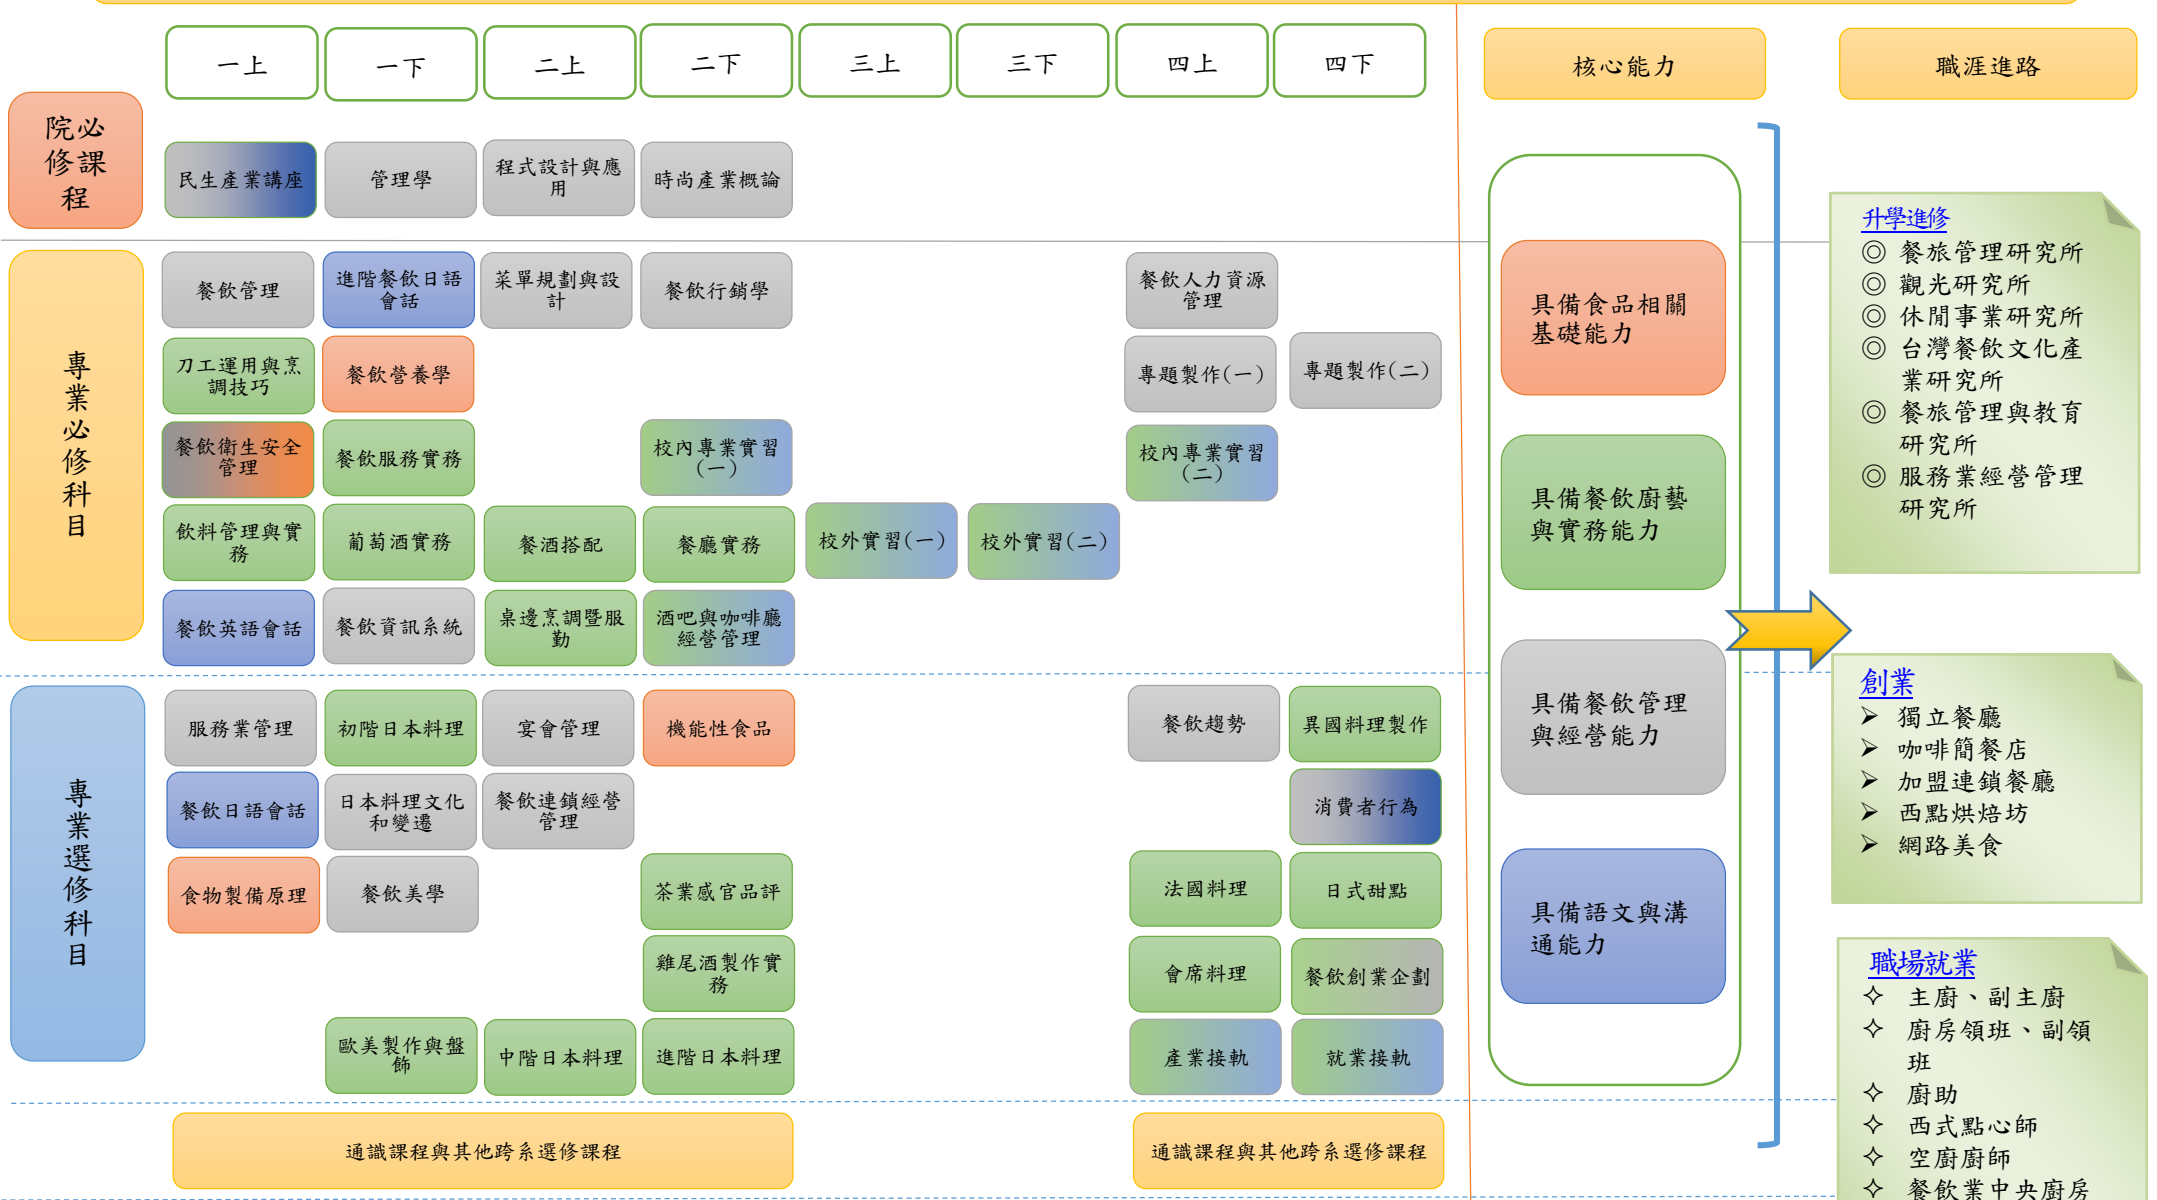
一上
一下
二上
二下
三上
三下
四上
四下
核心能力
職涯進路

院必修課程
民生產業講座
管理學
程式設計與應用
時尚產業概論

專業必修科目
餐飲管理
進階餐飲日語會話
菜單規劃與設計
餐飲行銷學
餐飲人力資源管理
刀工運用與烹調技巧
餐飲營養學
專題製作(一)
專題製作(二)
餐飲衛生安全管理
餐飲服務實務
校內專業實習(一)
校內專業實習(二)
飲料管理與實務
葡萄酒實務
餐酒搭配
餐廳實務
校外實習(一)
校外實習(二)
餐飲英語會話
餐飲資訊系統
桌邊烹調暨服勤
酒吧與咖啡廳經營管理

專業選修科目
服務業管理
初階日本料理
宴會管理
機能性食品
餐飲趨勢
異國料理製作
餐飲日語會話
日本料理文化和變遷
餐飲連鎖經營管理
消費者行為
食物製備原理
餐飲美學
茶業感官品評
法國料理
日式甜點
雞尾酒製作實務
會席料理
餐飲創業企劃
歐美製作與盤飾
中階日本料理
進階日本料理
產業接軌
就業接軌

通識課程與其他跨系選修課程
通識課程與其他跨系選修課程

具備食品相關基礎能力
具備餐飲廚藝與實務能力
具備餐飲管理與經營能力
具備語文與溝通能力

升學進修
◎ 餐旅管理研究所
◎ 觀光研究所
◎ 休閒事業研究所
◎ 台灣餐飲文化產業研究所
◎ 餐旅管理與教育研究所
◎ 服務業經營管理研究所

創業
➢ 獨立餐廳
➢ 咖啡簡餐店
➢ 加盟連鎖餐廳
➢ 西點烘焙坊
➢ 網路美食

職場就業
✧ 主廚、副主廚
✧ 廚房領班、副領班
✧ 廚助
✧ 西式點心師
✧ 空廚廚師
✧ 餐飲業中央廚房